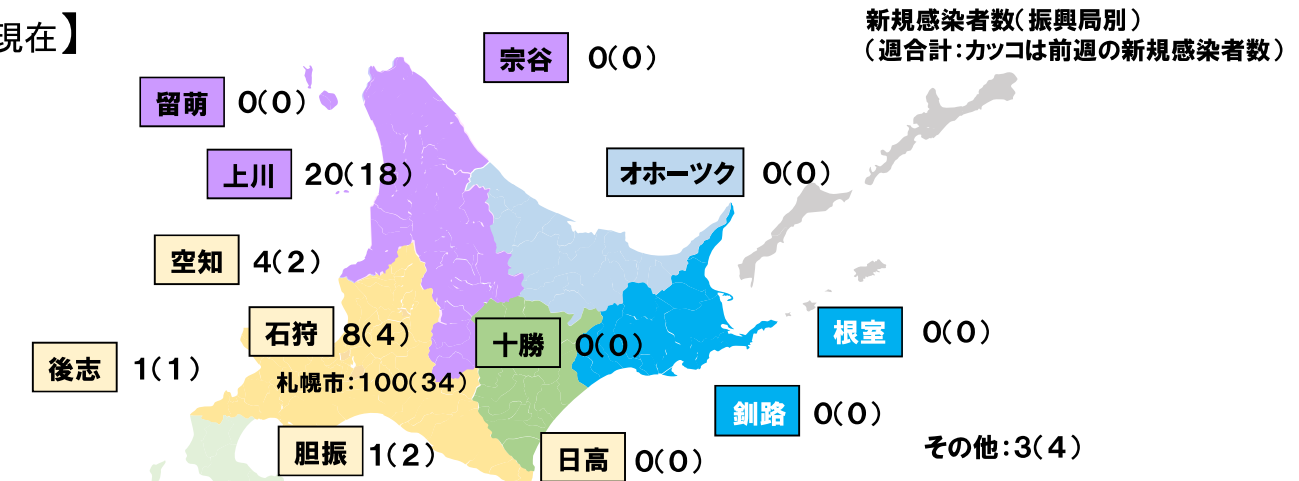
現在】

新規感染者数（振興局別）
（週合計：カッコは前週の新規感染者数）

宗谷 0（0）

留萌 0（0）

上川 20（18）

オホーツク 0（0）

空知 4（2）

石狩 8（4）

札幌市：100（34）

後志 1（1）

十勝 0（0）

根室 0（0）

釧路 0（0）

胆振 1（2）

日高 0（0）

その他：3（4）